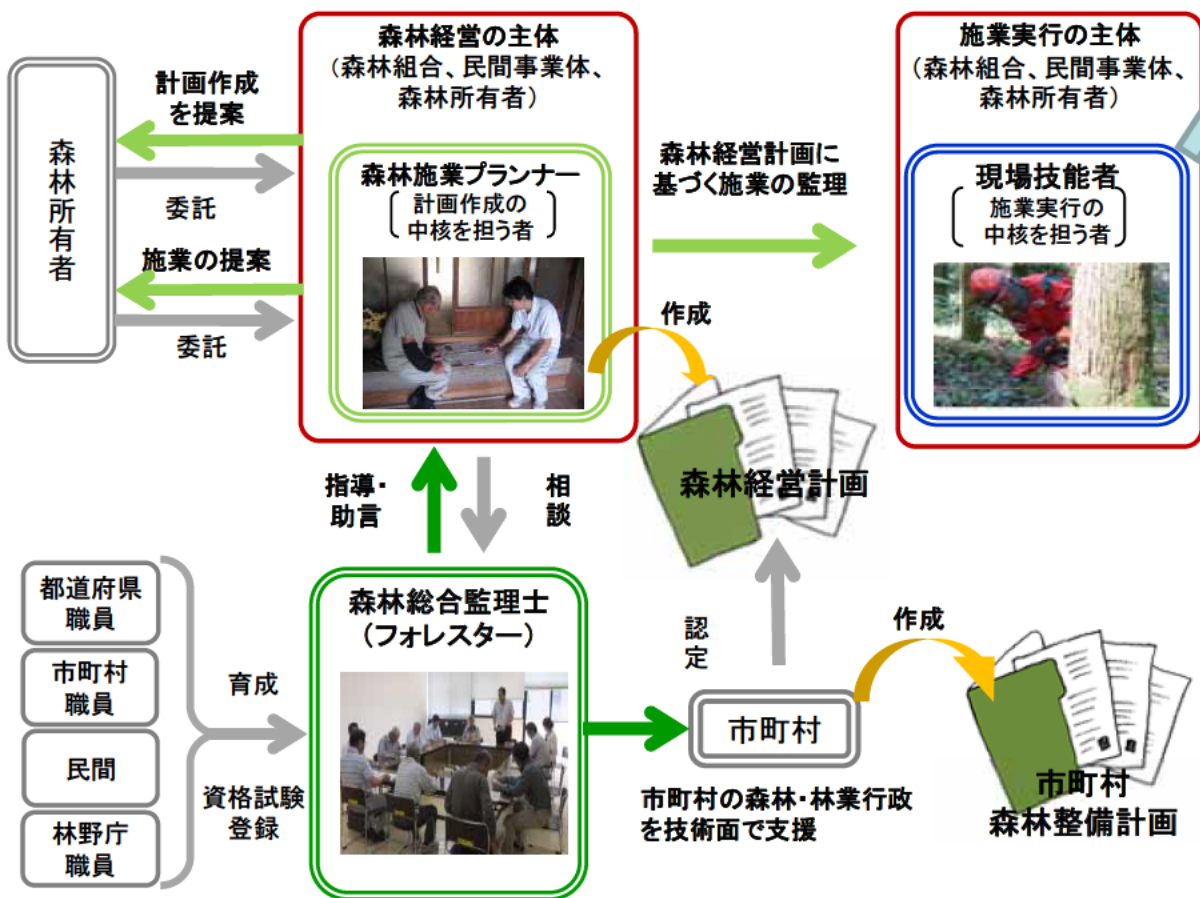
森林所有者

計画作成を提案

委託

施業の提案

委託

森林経営の主体
（森林組合、民間事業体、森林所有者）

森林施業プランナー
計画作成の中核を担う者

森林経営計画に基づく施業の監理

施業実行の主体
（森林組合、民間事業体、森林所有者）

現場技能者
施業実行の中核を担う者

作成

森林経営計画

指導・助言

相談

都道府県職員

市町村職員

民間

林野庁職員

育成

資格試験登録

森林総合監理士
（フォレスター）

認定

市町村

作成

市町村の森林・林業行政を技術面で支援

市町村
森林整備計画